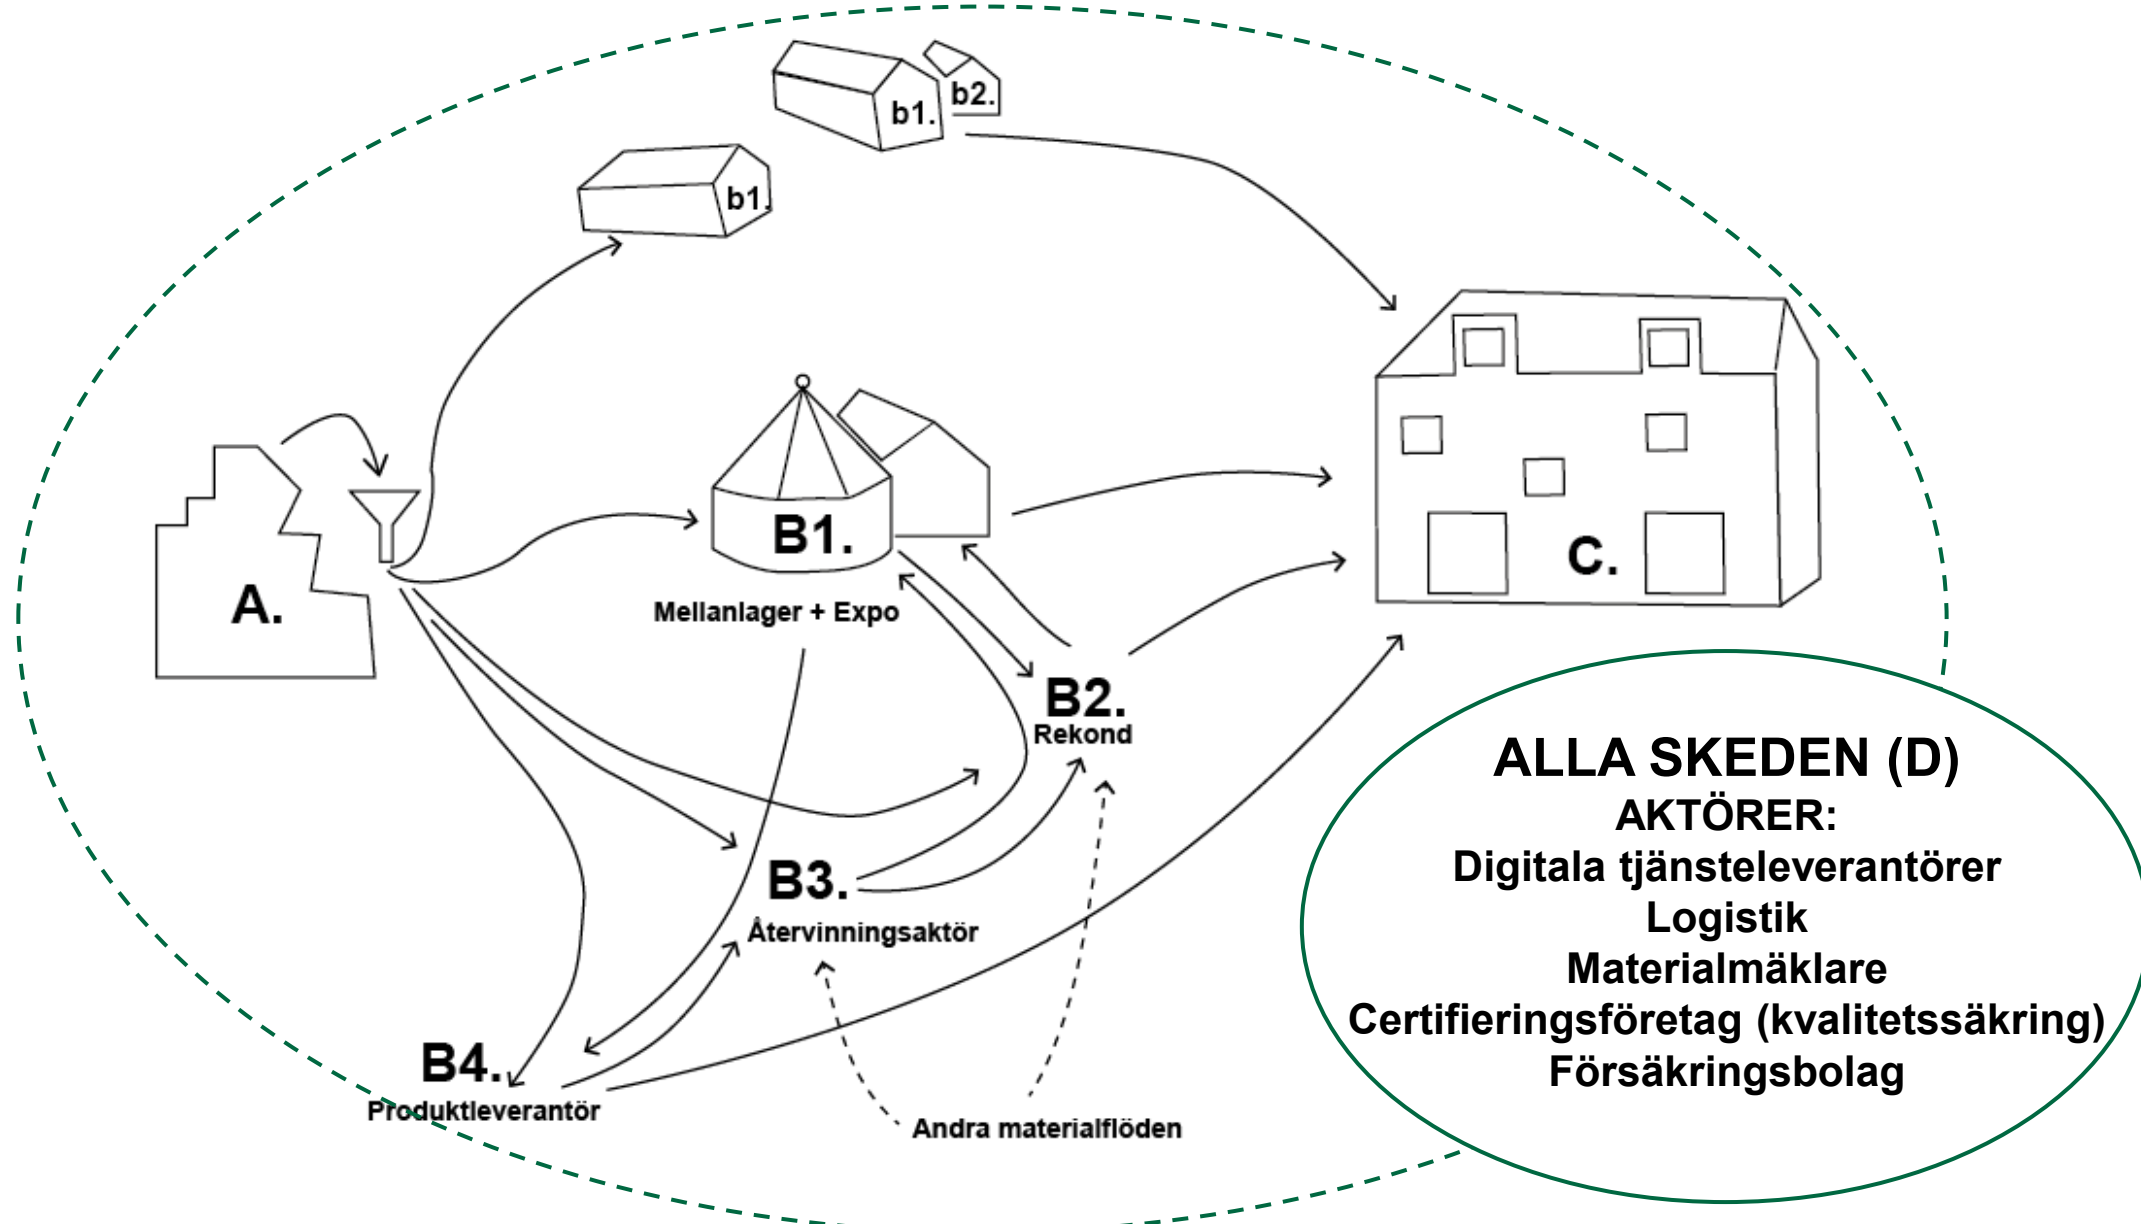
b1.
b2.
b1.
A.
B1.
Mellanlager + Expo
C.
B2.
Rekond
B3.
Återvinningsaktör
B4.
Produktleverantör
Andra materialflöden

ALLA SKEDEN (D)
AKTÖRER:
Digitala tjänsteleverantörer
Logistik
Materialmäklare
Certifieringsföretag (kvalitetssäkring)
Försäkringsbolag